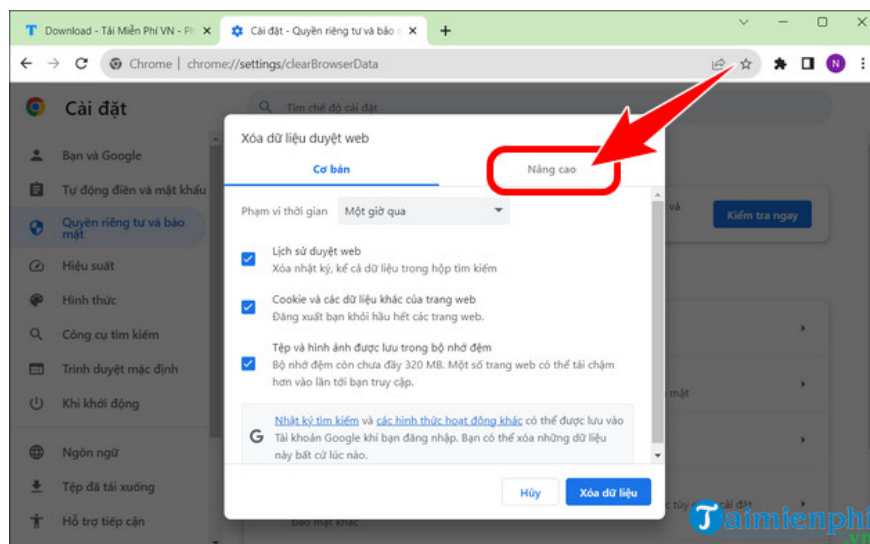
Download - Tải Miễn Phí VN - Pl

Cài đặt - Quyền riêng tư và bảo

Chrome | chrome://settings/clearBrowserData

Cài đặt

Tìm chế độ cài đặt

Bạn và Google

Tự động điền và mật khẩu

Quyền riêng tư và bảo mật

Hiệu suất

Hình thức

Công cụ tìm kiếm

Trình duyệt mặc định

Khi khởi động

Ngôn ngữ

Tệp đã tải xuống

Hỗ trợ tiếp cận

Xóa dữ liệu duyệt web

Cơ bản

Nâng cao

Phạm vi thời gian Một giờ qua

Lịch sử duyệt web
Xóa nhật ký, kể cả dữ liệu trong hộp tìm kiếm

Cookie và các dữ liệu khác của trang web
Đăng xuất bạn khỏi hầu hết các trang web.

Tệp và hình ảnh được lưu trong bộ nhớ đệm
Bộ nhớ đệm còn chưa đầy 320 MB. Một số trang web có thể tải chậm hơn vào lần tới bạn truy cập.

Nhật ký tìm kiếm và các hình thức hoạt động khác có thể được lưu vào Tài khoản Google khi bạn đăng nhập. Bạn có thể xóa những dữ liệu này bất cứ lúc nào.

Hủy

Xóa dữ liệu

Kiểm tra ngay

Taimienphi.vn